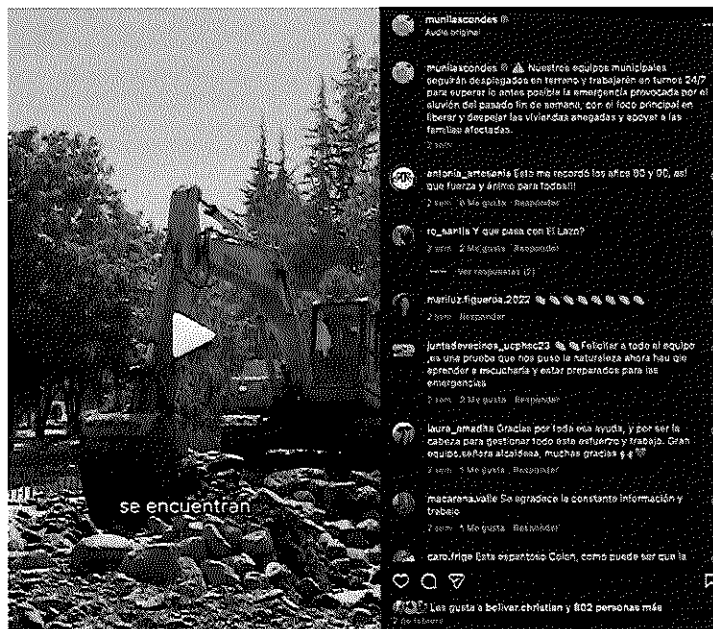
se encuentran

munilascondes
Audio original

munilascondes ⚠️ Nuestros equipos municipales seguirán desplegados en terreno y trabajarán en turnos 24/7 para superar lo antes posible la emergencia provocada por el aluvión del pasado fin de semana, con el foco principal en liberar y despejar las viviendas anegadas y apoyar a las familias afectadas.
2 sem

antonia_artesania Esto me recordó los años 80 y 90, así que fuerza y ánimo para todos!!!
2 sem 8 Me gusta Responder

ro_sarlis Y que pasa con El Lazo?
2 sem 2 Me gusta Responder
Ver respuestas (2)

mariluz.figueroa.2022 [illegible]
2 sem Responder

juntadevecinos_ucphec23 Felicitar a todo el equipo ,es una prueba que nos puso la naturaleza ahora hay que aprender a escucharla y estar preparados para las emergencias
2 sem 2 Me gusta Responder

laura_amadiia Gracias por toda esa ayuda, y por ser la cabeza para gestionar todo este esfuerzo y trabajo. Gran equipo,señora alcaldesa, muchas gracias
2 sem 1 Me gusta Responder

macarena.valle Se agradece la constante información y trabajo
2 sem 1 Me gusta Responder

caro.frige Esta espantoso Colon, como puede ser que la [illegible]

Les gusta a belivar.christian y 802 personas más
2 de febrero